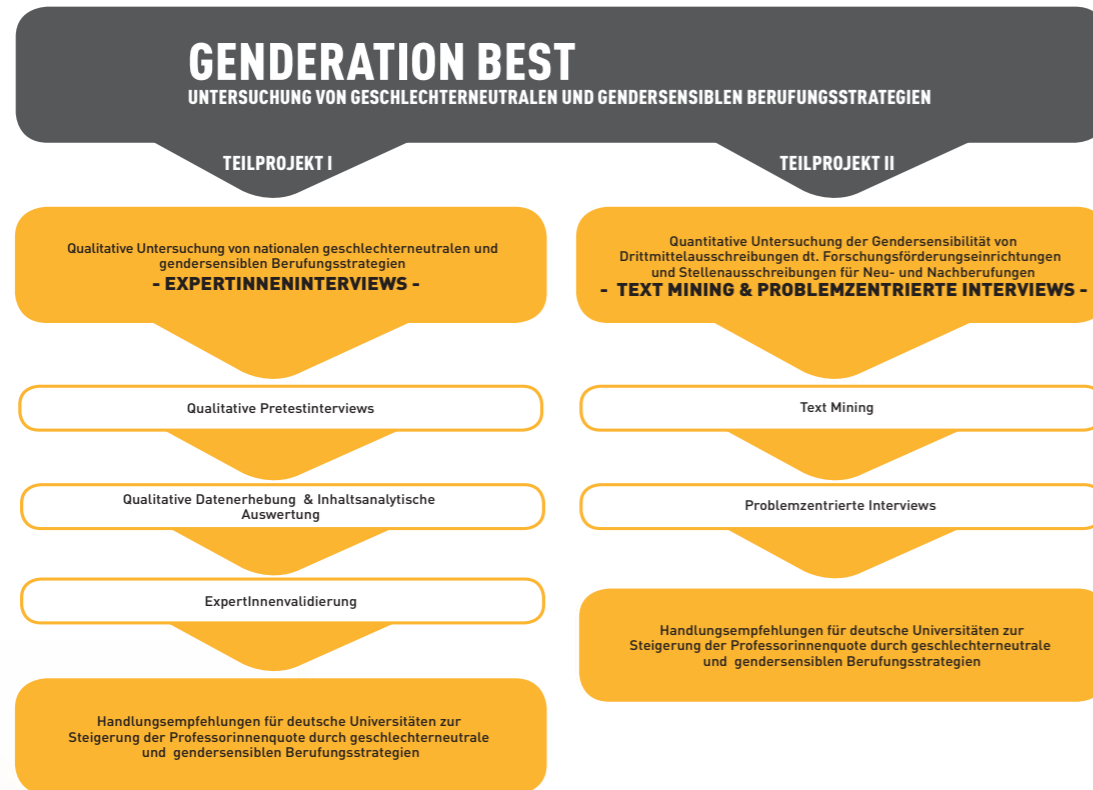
GENDERATION BEST
UNTERSUCHUNG VON GESCHLECHTERNEUTRALEN UND GENDERSENSIBLEN BERUFUNGSSTRATEGIEN

TEILPROJEKT I

Qualitative Untersuchung von nationalen geschlechterneutralen und gendersensiblen Berufungsstrategien
- EXPERTINNENINTERVIEWS -

Qualitative Pretestinterviews

Qualitative Datenerhebung & Inhaltsanalytische Auswertung

ExpertInnenvalidierung

Handlungsempfehlungen für deutsche Universitäten zur Steigerung der Professorinnenquote durch geschlechterneutrale und gendersensiblen Berufungsstrategien

TEILPROJEKT II

Quantitative Untersuchung der Gendersensibilität von Drittmittelausschreibungen dt. Forschungsförderungseinrichtungen und Stellenausschreibungen für Neu- und Nachberufungen
- TEXT MINING & PROBLEMZENTRIERTE INTERVIEWS -

Text Mining

Problemzentrierte Interviews

Handlungsempfehlungen für deutsche Universitäten zur Steigerung der Professorinnenquote durch geschlechterneutrale und gendersensiblen Berufungsstrategien